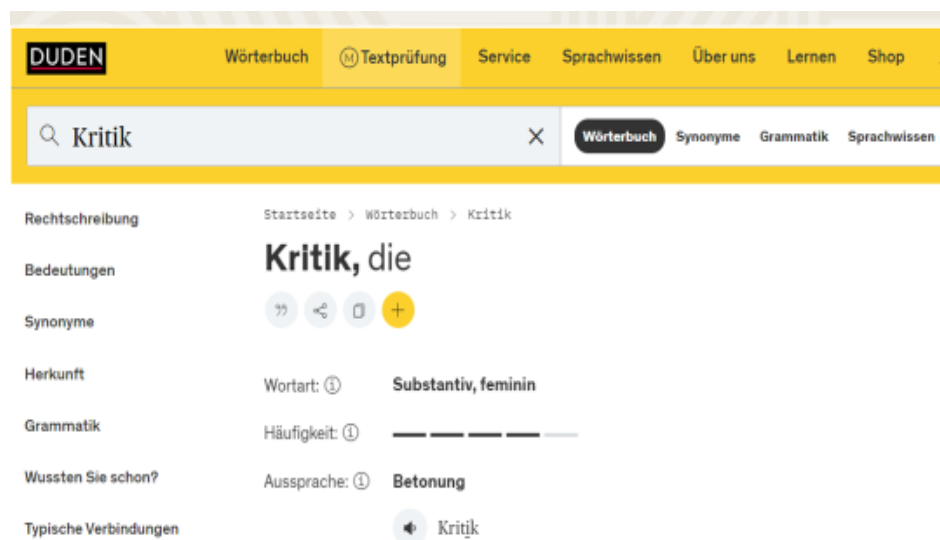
DUDEN

Wörterbuch Ⓜ Textprüfung Service Sprachwissen Über uns Lernen Shop

Kritik

Wörterbuch Synonyme Grammatik Sprachwissen

Rechtschreibung

Bedeutungen

Synonyme

Herkunft

Grammatik

Wussten Sie schon?

Typische Verbindungen

Startseite > Wörterbuch > Kritik

Kritik, die

Wortart: ⓘ Substantiv, feminin

Häufigkeit: ⓘ

Aussprache: ⓘ Betonung

Kritik